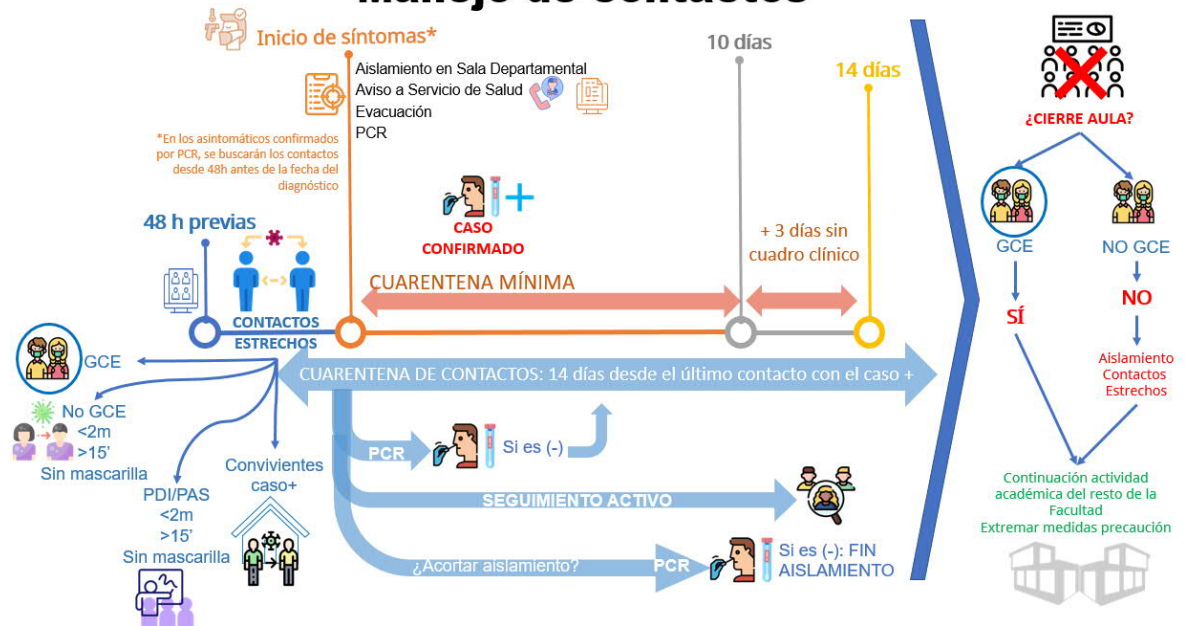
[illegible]

Inicio de síntomas*

Aislamiento en Sala Departamental
Aviso a Servicio de Salud
Evacuación
PCR

*En los asintomáticos confirmados por PCR, se buscarán los contactos desde 48h antes de la fecha del diagnóstico

10 días

14 días

CASO CONFIRMADO

48 h previas

+ 3 días sin cuadro clínico

CUARENTENA MÍNIMA

CONTACTOS ESTRECHOS

CUARENTENA DE CONTACTOS: 14 días desde el último contacto con el caso +

GCE

No GCE
<2m
>15'
Sin mascarilla

PDI/PAS
<2m
>15'
Sin mascarilla

Convivientes caso+

PCR

Si es (-)

SEGUIMIENTO ACTIVO

¿Acortar aislamiento?

PCR

Si es (-): FIN AISLAMIENTO

¿CIERRE AULA?

GCE

NO GCE

SÍ

NO

Aislamiento Contactos Estrechos

Continuación actividad académica del resto de la Facultad
Extremar medidas precaución